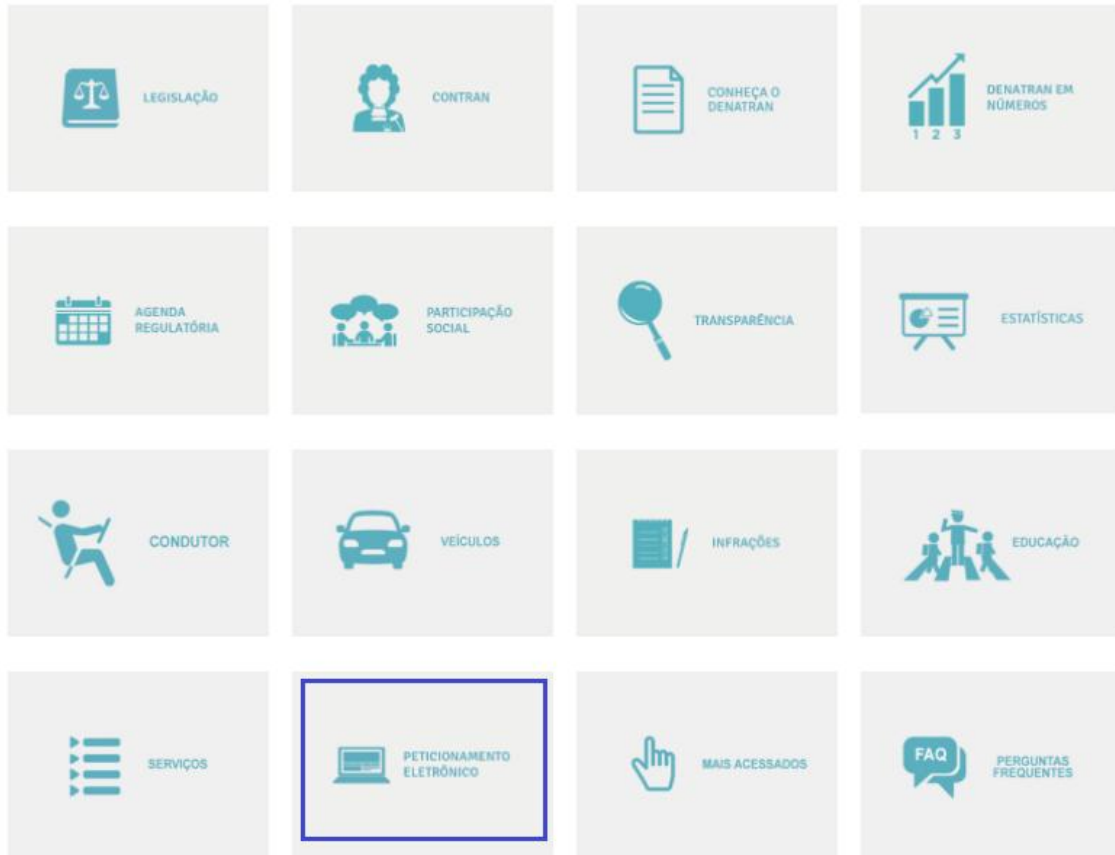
LEGISLAÇÃO

CONTRAN

CONHEÇA O DENATRAN

1 2 3 DENATRAN EM NÚMEROS

AGENDA REGULATÓRIA

PARTICIPAÇÃO SOCIAL

TRANSPARÊNCIA

ESTATÍSTICAS

CONDUTOR

VEÍCULOS

INFRAÇÕES

EDUCAÇÃO

SERVIÇOS

PETICIONAMENTO ELETRÔNICO

MAIS ACESSADOS

FAQ PERGUNTAS FREQUENTES